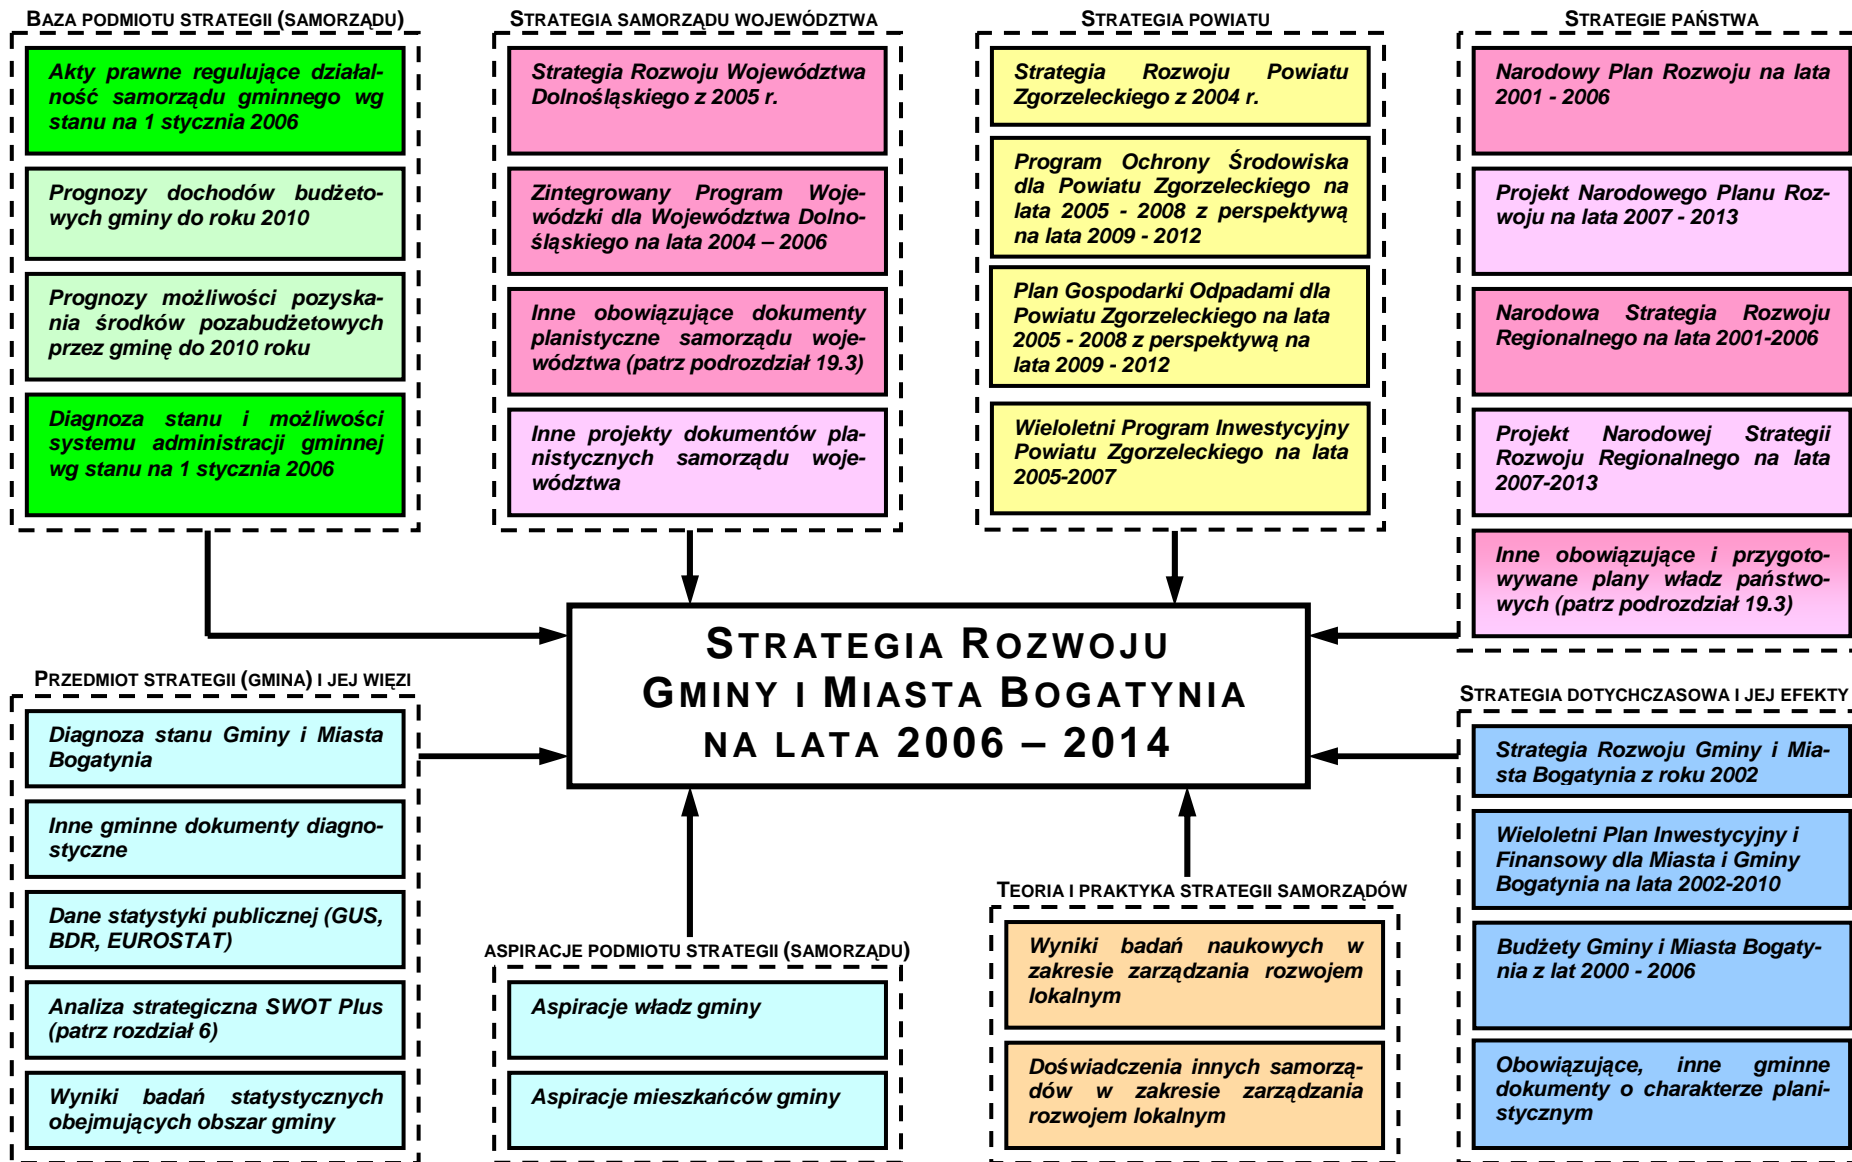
BAZA PODMIOTU STRATEGII (SAMORZĄDU)

Akty prawne regulujące działalność samorządu gminnego wg stanu na 1 stycznia 2006

Prognozy dochodów budżetowych gminy do roku 2010

Prognozy możliwości pozyskania środków pozabudżetowych przez gminę do 2010 roku

Diagnoza stanu i możliwości systemu administracji gminnej wg stanu na 1 stycznia 2006

STRATEGIA SAMORZĄDU WOJEWÓDZTWA

Strategia Rozwoju Województwa Dolnośląskiego z 2005 r.

Zintegrowany Program Wojewódzki dla Województwa Dolnośląskiego na lata 2004 – 2006

Inne obowiązujące dokumenty planistyczne samorządu województwa (patrz podrozdział 19.3)

Inne projekty dokumentów planistycznych samorządu województwa

STRATEGIA POWIATU

Strategia Rozwoju Powiatu Zgorzeleckiego z 2004 r.

Program Ochrony Środowiska dla Powiatu Zgorzeleckiego na lata 2005 - 2008 z perspektywą na lata 2009 - 2012

Plan Gospodarki Odpadami dla Powiatu Zgorzeleckiego na lata 2005 - 2008 z perspektywą na lata 2009 - 2012

Wieloletni Program Inwestycyjny Powiatu Zgorzeleckiego na lata 2005-2007

STRATEGIE PAŃSTWA

Narodowy Plan Rozwoju na lata 2001 - 2006

Projekt Narodowego Planu Rozwoju na lata 2007 - 2013

Narodowa Strategia Rozwoju Regionalnego na lata 2001-2006

Projekt Narodowej Strategii Rozwoju Regionalnego na lata 2007-2013

Inne obowiązujące i przygotowywane plany władz państwowych (patrz podrozdział 19.3)

STRATEGIA ROZWOJU GMINY I MIASTA BOGATYNIA NA LATA 2006 – 2014

PRZEDMIOT STRATEGII (GMINA) I JEJ WIĘZI

Diagnoza stanu Gminy i Miasta Bogatynia

Inne gminne dokumenty diagnostyczne

Dane statystyki publicznej (GUS, BDR, EUROSTAT)

Analiza strategiczna SWOT Plus (patrz rozdział 6)

Wyniki badań statystycznych obejmujących obszar gminy

ASPIRACJE PODMIOTU STRATEGII (SAMORZĄDU)

Aspiracje władz gminy

Aspiracje mieszkańców gminy

TEORIA I PRAKTYKA STRATEGII SAMORZĄDÓW

Wyniki badań naukowych w zakresie zarządzania rozwojem lokalnym

Doświadczenia innych samorządów w zakresie zarządzania rozwojem lokalnym

STRATEGIA DOTYCHCZASOWA I JEJ EFEKTY

Strategia Rozwoju Gminy i Miasta Bogatynia z roku 2002

Wieloletni Plan Inwestycyjny i Finansowy dla Miasta i Gminy Bogatynia na lata 2002-2010

Budżety Gminy i Miasta Bogatynia z lat 2000 - 2006

Obowiązujące, inne gminne dokumenty o charakterze planistycznym